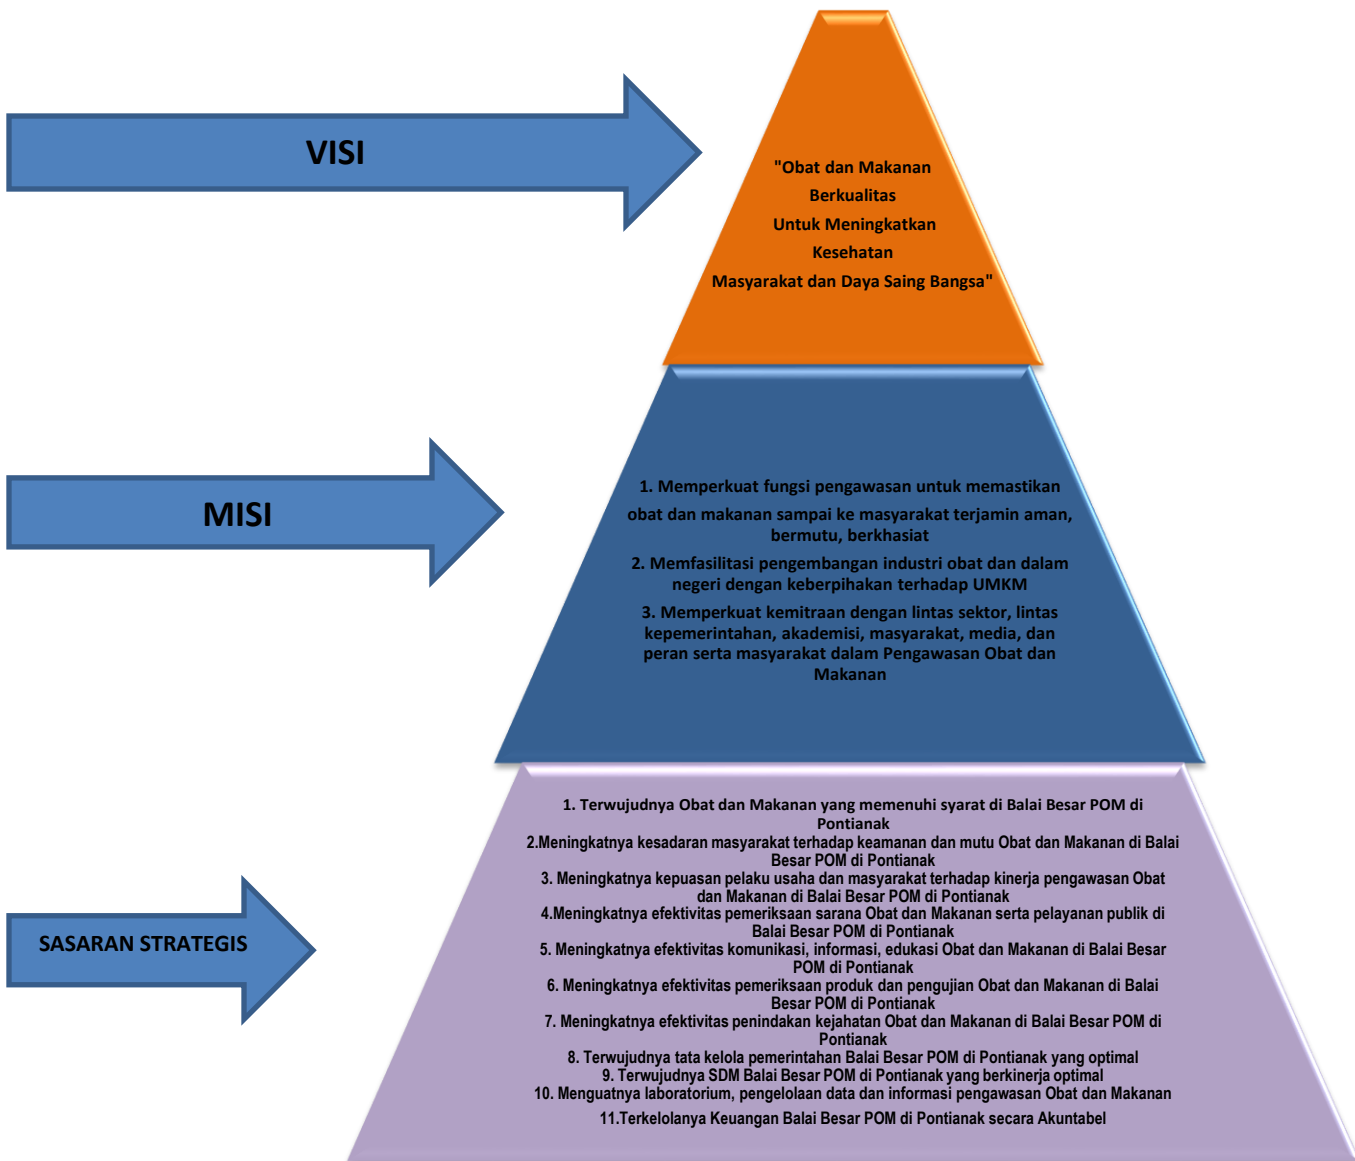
VISI

"Obat dan Makanan Berkualitas Untuk Meningkatkan Kesehatan Masyarakat dan Daya Saing Bangsa"

MISI

1. Memperkuat fungsi pengawasan untuk memastikan obat dan makanan sampai ke masyarakat terjamin aman, bermutu, berkhasiat

2. Memfasilitasi pengembangan industri obat dan dalam negeri dengan keberpihakan terhadap UMKM

3. Memperkuat kemitraan dengan lintas sektor, lintas kepemerintahan, akademisi, masyarakat, media, dan peran serta masyarakat dalam Pengawasan Obat dan Makanan

SASARAN STRATEGIS

1. Terwujudnya Obat dan Makanan yang memenuhi syarat di Balai Besar POM di Pontianak
2.Meningkatnya kesadaran masyarakat terhadap keamanan dan mutu Obat dan Makanan di Balai Besar POM di Pontianak
3. Meningkatnya kepuasan pelaku usaha dan masyarakat terhadap kinerja pengawasan Obat dan Makanan di Balai Besar POM di Pontianak
4.Meningkatnya efektivitas pemeriksaan sarana Obat dan Makanan serta pelayanan publik di Balai Besar POM di Pontianak
5. Meningkatnya efektivitas komunikasi, informasi, edukasi Obat dan Makanan di Balai Besar POM di Pontianak
6. Meningkatnya efektivitas pemeriksaan produk dan pengujian Obat dan Makanan di Balai Besar POM di Pontianak
7. Meningkatnya efektivitas penindakan kejahatan Obat dan Makanan di Balai Besar POM di Pontianak
8. Terwujudnya tata kelola pemerintahan Balai Besar POM di Pontianak yang optimal
9. Terwujudnya SDM Balai Besar POM di Pontianak yang berkinerja optimal
10. Menguatnya laboratorium, pengelolaan data dan informasi pengawasan Obat dan Makanan
11.Terkelolanya Keuangan Balai Besar POM di Pontianak secara Akuntabel